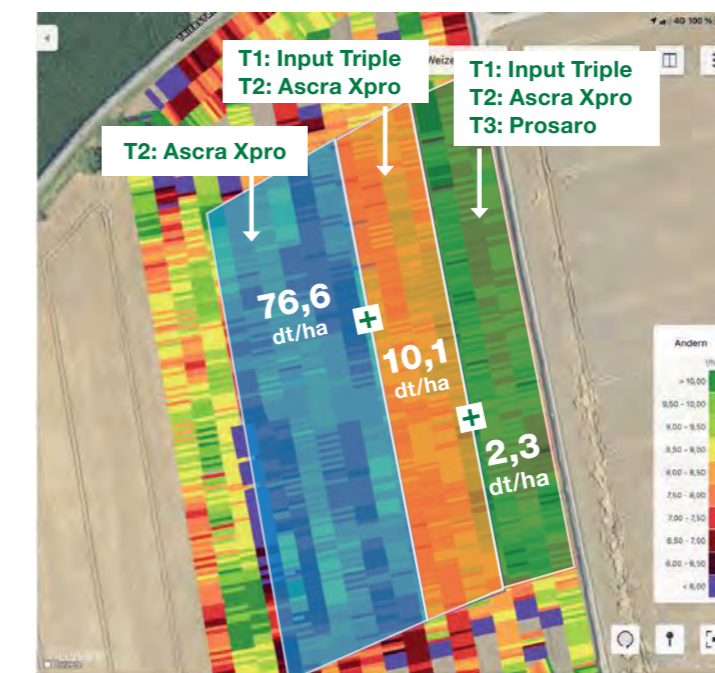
4G 100 %

Weize

T1: Input Triple
T2: Ascra Xpro

T1: Input Triple
T2: Ascra Xpro
T3: Prosaro

T2: Ascra Xpro

76,6
dt/ha

+

10,1
dt/ha

+

2,3
dt/ha

Andern

> 10,00
9,50 - 10,00
9,00 - 9,50
8,50 - 9,00
8,00 - 8,50
7,50 - 8,00
7,00 - 7,50
6,50 - 7,00
6,00 - 6,50
< 6,00